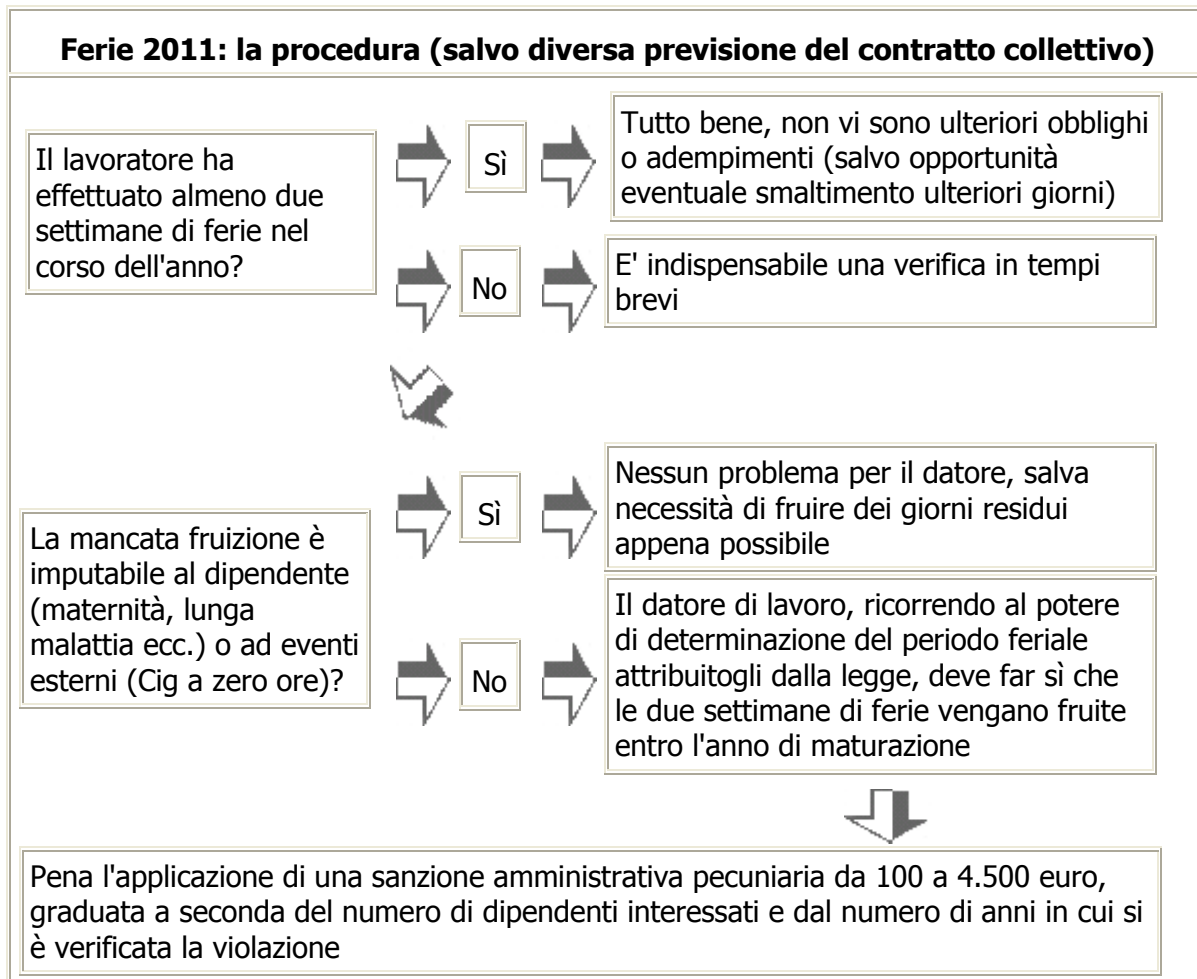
**Ferie 2011: la procedura (salvo diversa previsione del contratto collettivo)**

Il lavoratore ha effettuato almeno due settimane di ferie nel corso dell'anno?

Sì

Tutto bene, non vi sono ulteriori obblighi o adempimenti (salvo opportunità eventuale smaltimento ulteriori giorni)

No

E' indispensabile una verifica in tempi brevi

La mancata fruizione è imputabile al dipendente (maternità, lunga malattia ecc.) o ad eventi esterni (Cig a zero ore)?

Sì

Nessun problema per il datore, salva necessità di fruire dei giorni residui appena possibile

No

Il datore di lavoro, ricorrendo al potere di determinazione del periodo feriale attribuitogli dalla legge, deve far sì che le due settimane di ferie vengano fruite entro l'anno di maturazione

Pena l'applicazione di una sanzione amministrativa pecuniaria da 100 a 4.500 euro, graduata a seconda del numero di dipendenti interessati e dal numero di anni in cui si è verificata la violazione